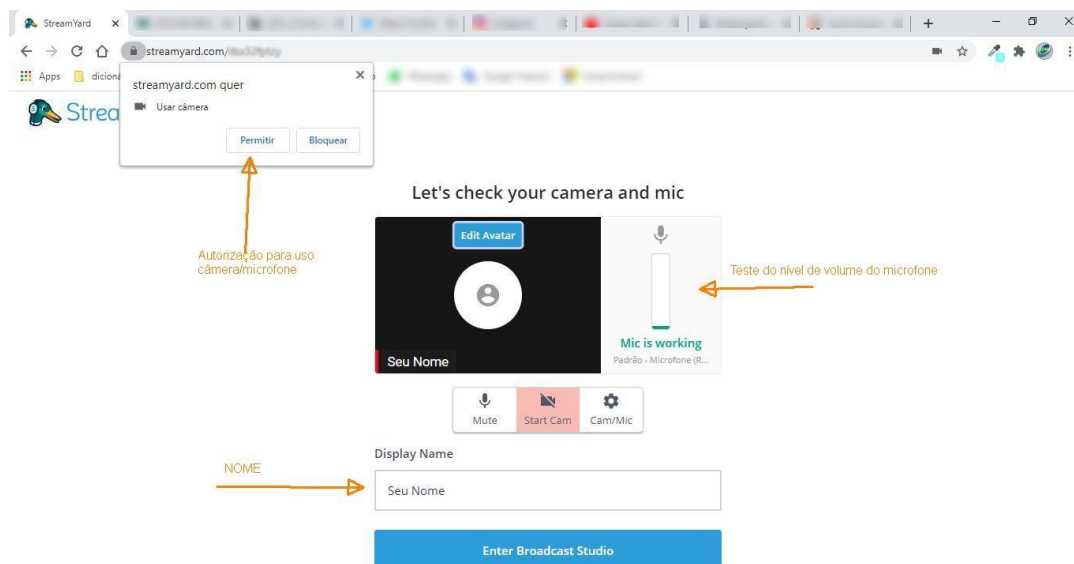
StreamYard ×

streamyard.com/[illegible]

Apps dicion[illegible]

streamyard.com quer ×

Usar câmera

Permitir Bloquear

Strea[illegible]

Let's check your camera and mic

Edit Avatar

Autorização para uso câmera/microfone

Teste do nível de volume do microfone

Mic is working

Padrão - Microfone (R...

Seu Nome

Mute Start Cam Cam/Mic

NOME

Display Name

Seu Nome

Enter Broadcast Studio